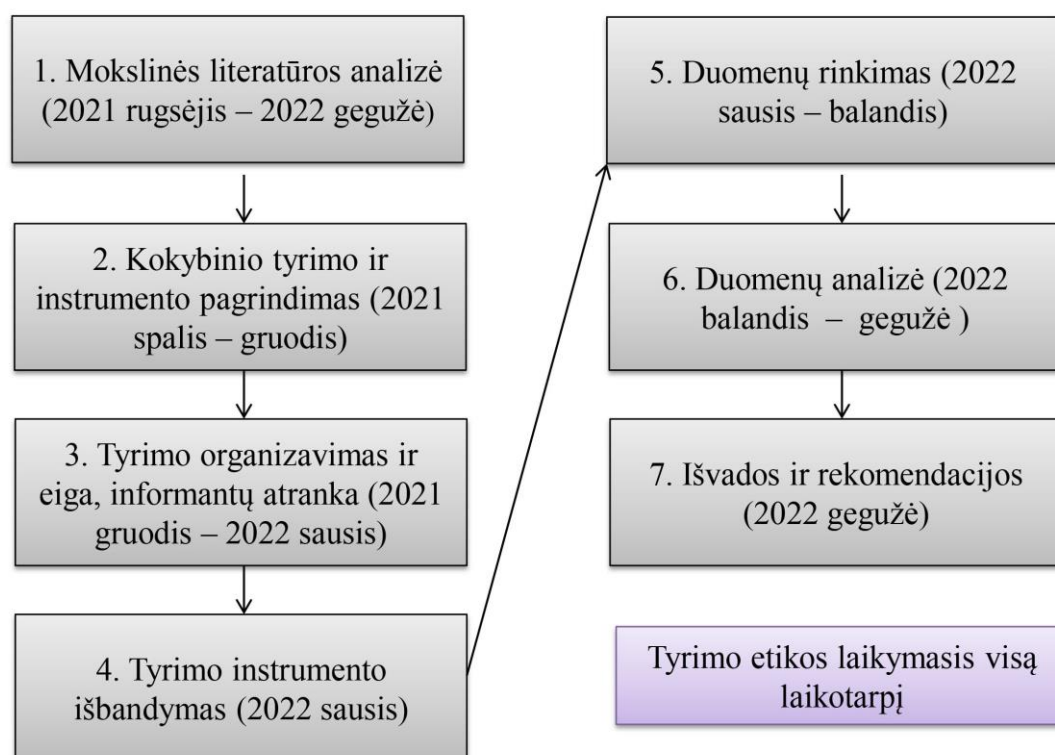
1. Mokslinės literatūros analizė (2021 rugsėjis – 2022 gegužė)

2. Kokybinio tyrimo ir instrumento pagrindimas (2021 spalis – gruodis)

3. Tyrimo organizavimas ir eiga, informantų atranka (2021 gruodis – 2022 sausis)

4. Tyrimo instrumento išbandymas (2022 sausis)

5. Duomenų rinkimas (2022 sausis – balandis)

6. Duomenų analizė (2022 balandis – gegužė )

7. Išvados ir rekomendacijos (2022 gegužė)

Tyrimo etikos laikymasis visą laikotarpį